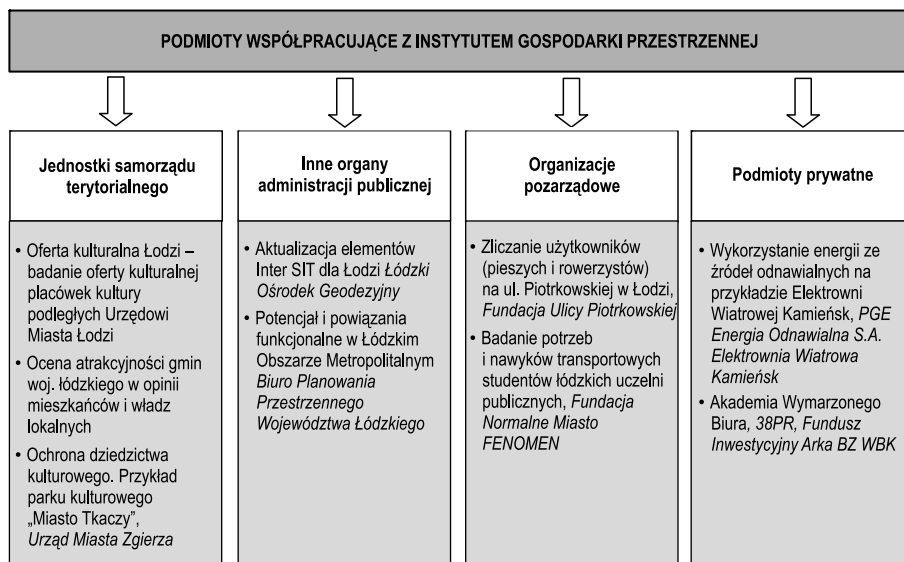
PODMIOTY WSPÓŁPRACUJĄCE Z INSTYTUTEM GOSPODARKI PRZESTRZENNEJ

Jednostki samorządu terytorialnego

• Oferta kulturalna Łodzi – badanie oferty kulturalnej placówek kultury podległych Urzędowi Miasta Łodzi
• Ocena atrakcyjności gmin woj. łódzkiego w opinii mieszkańców i władz lokalnych
• Ochrona dziedzictwa kulturowego. Przykład parku kulturowego „Miasto Tkaczy", Urząd Miasta Zgierza

Inne organy administracji publicznej

• Aktualizacja elementów Inter SIT dla Łodzi Łódzki Ośrodek Geodezyjny
• Potencjał i powiązania funkcjonalne w Łódzkim Obszarze Metropolitalnym Biuro Planowania Przestrzennego Województwa Łódzkiego

Organizacje pozarządowe

• Zliczanie użytkowników (pieszych i rowerzystów) na ul. Piotrkowskiej w Łodzi, Fundacja Ulicy Piotrkowskiej
• Badanie potrzeb i nawyków transportowych studentów łódzkich uczelni publicznych, Fundacja Normalne Miasto FENOMEN

Podmioty prywatne

• Wykorzystanie energii ze źródeł odnawialnych na przykładzie Elektrowni Wiatrowej Kamieńsk, PGE Energia Odnawialna S.A. Elektrownia Wiatrowa Kamieńsk
• Akademia Wymarzonego Biura, 38PR, Fundusz Inwestycyjny Arka BZ WBK